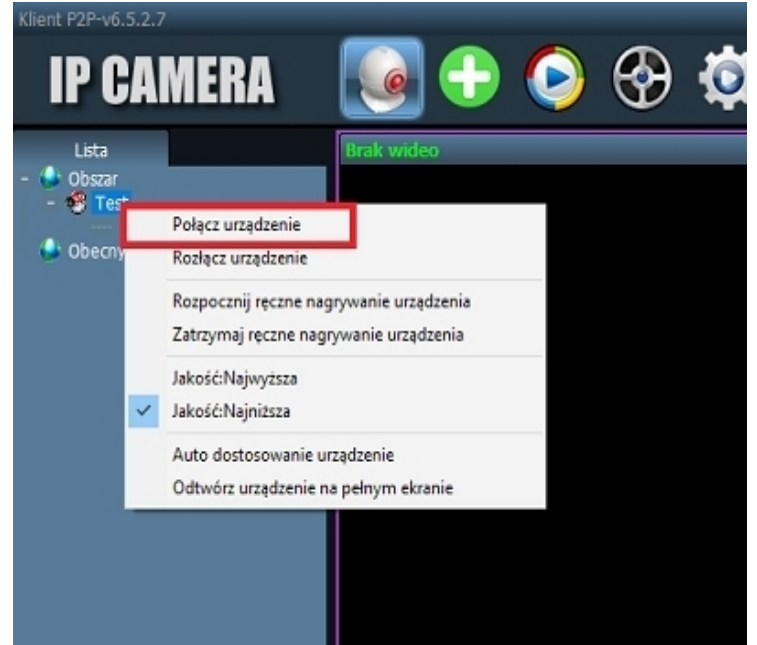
Klient P2P-v6.5.2.7

IP CAMERA

Lista

- Obszar
- Test
Obecny

Brak wideo

Połącz urządzenie
Rozłącz urządzenie
Rozpocznij ręczne nagrywanie urządzenia
Zatrzymaj ręczne nagrywanie urządzenia
Jakość:Najwyższa
✓ Jakość:Najniższa
Auto dostosowanie urządzenie
Odtwórz urządzenie na pełnym ekranie